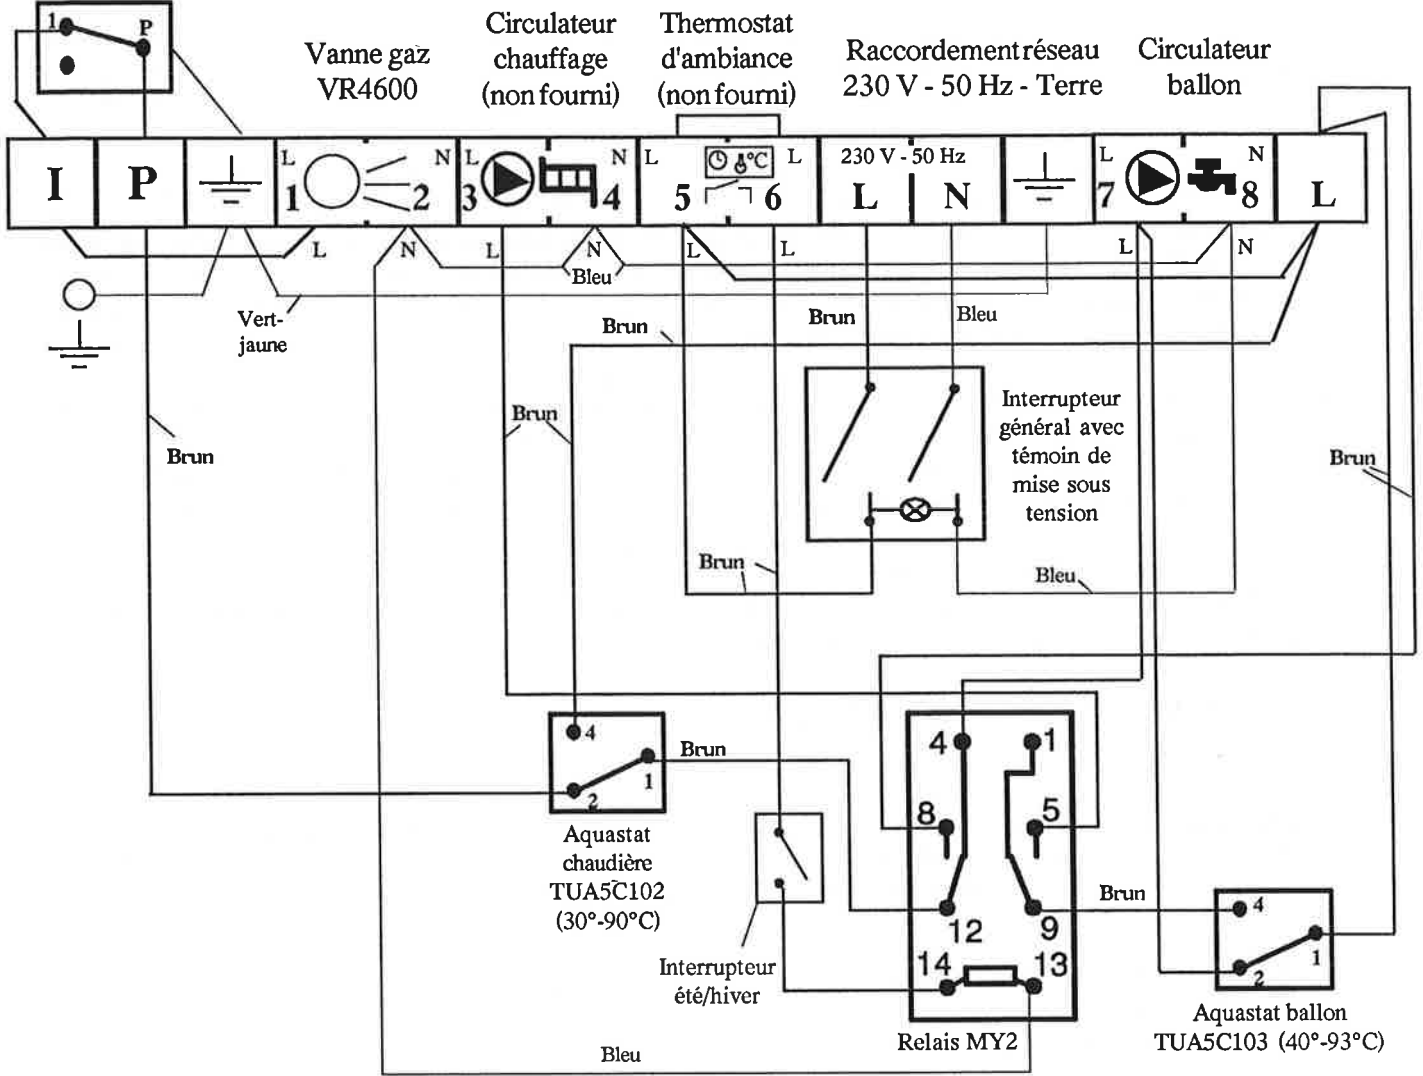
1 P

Vanne gaz VR4600

Circulateur chauffage (non fourni)

Thermostat d'ambiance (non fourni)

Raccordement réseau 230 V - 50 Hz - Terre

Circulateur ballon

I | P | L 1 2 N | L 3 4 N | L 5 6 L | 230 V - 50 Hz L N | L 7 8 N | L

L N L N Bleu L L L N

Vert-jaune

Brun

Brun

Brun

Brun

Bleu

Interrupteur général avec témoin de mise sous tension

Brun

Brun

Bleu

4 2 1

Brun

Aquastat chaudière TUA5C102 (30°-90°C)

Interrupteur été/hiver

4 1 8 5 12 9 14 13

Relais MY2

Brun

4 2 1

Aquastat ballon TUA5C103 (40°-93°C)

Bleu